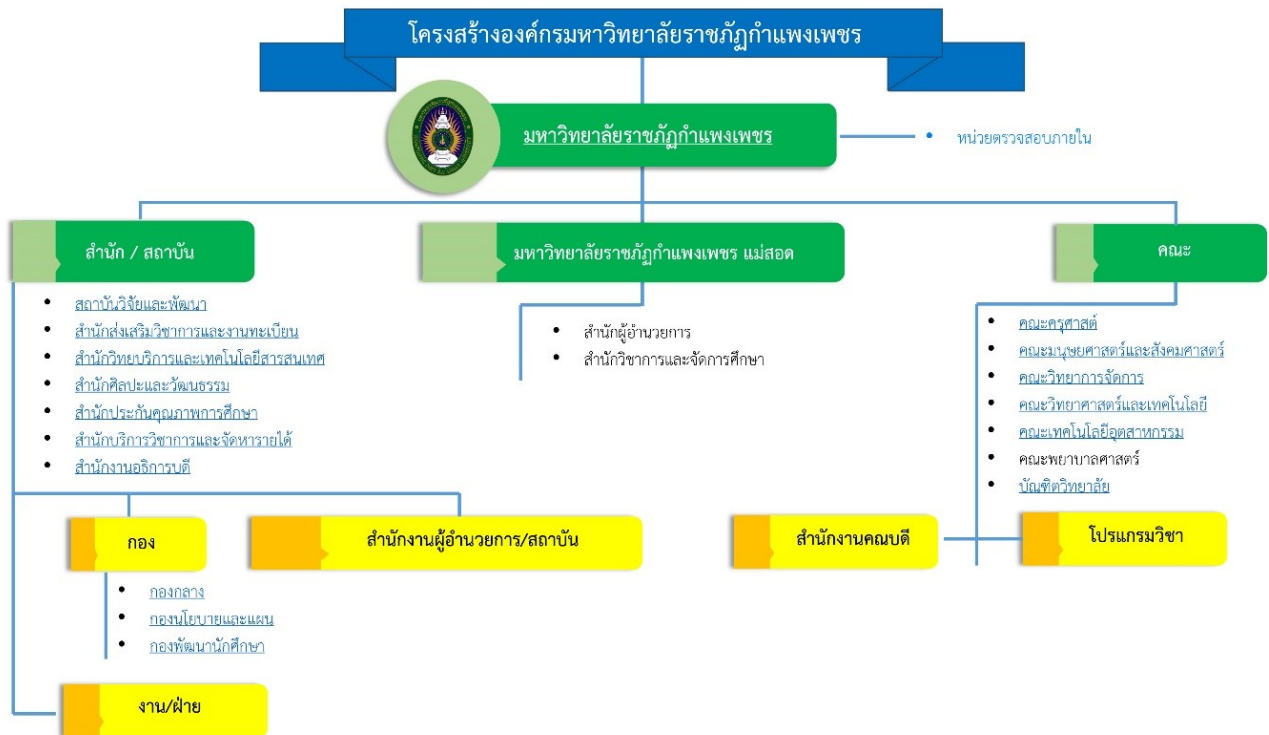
โครงสร้างองค์กรมหาวิทยาลัยราชภัฏกำแพงเพชร

มหาวิทยาลัยราชภัฏกำแพงเพชร

• หน่วยตรวจสอบภายใน

สำนัก / สถาบัน

• สถาบันวิจัยและพัฒนา
• สำนักส่งเสริมวิชาการและงานทะเบียน
• สำนักวิทยบริการและเทคโนโลยีสารสนเทศ
• สำนักศิลปะและวัฒนธรรม
• สำนักประกันคุณภาพการศึกษา
• สำนักบริการวิชาการและจัดหารายได้
• สำนักงานอธิการบดี

มหาวิทยาลัยราชภัฏกำแพงเพชร แม่สอด

• สำนักผู้อำนวยการ
• สำนักวิชาการและจัดการศึกษา

คณะ

• คณะครุศาสต์
• คณะมนุษยศาสตร์และสังคมศาสตร์
• คณะวิทยาการจัดการ
• คณะวิทยาศาสตร์และเทคโนโลยี
• คณะเทคโนโลยีอุตสาหกรรม
• คณะพยาบาลศาสตร์
• บัณฑิตวิทยาลัย

กอง

สำนักงานผู้อำนวยการ/สถาบัน

สำนักงานคณบดี

โปรแกรมวิชา

• กองกลาง
• กองนโยบายและแผน
• กองพัฒนานักศึกษา

งาน/ฝ่าย